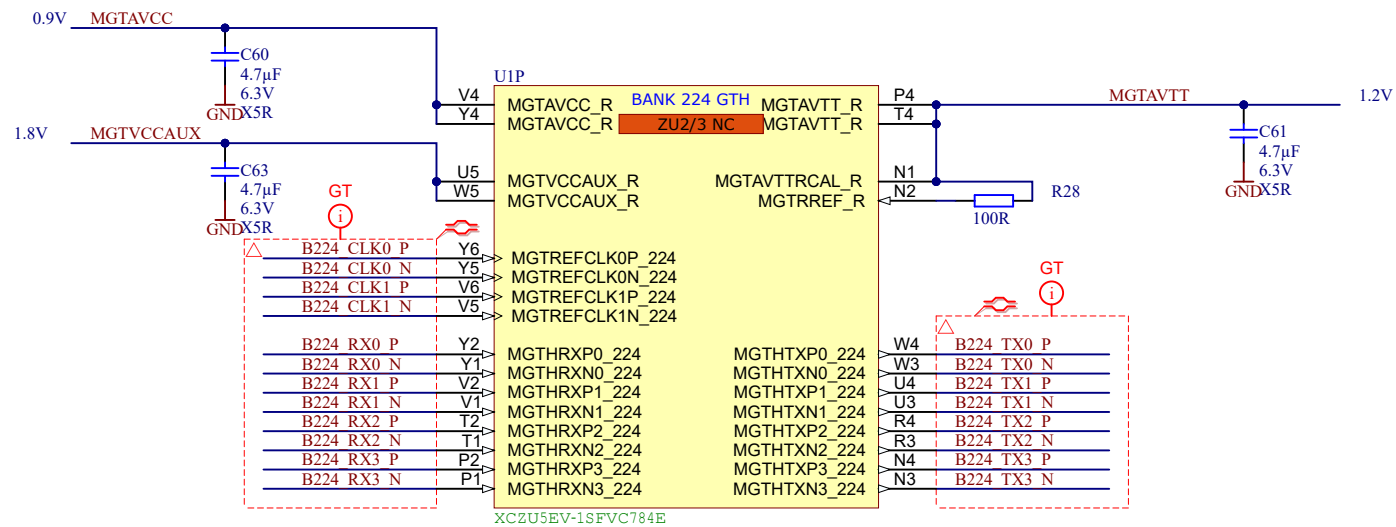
0.9V MGTAVCC

C60
4.7µF
6.3V
GND X5R

1.8V MGTVCCAUX

C63
4.7µF
6.3V
GND X5R

U1P

BANK 224 GTH
ZU2/3 NC

V4 MGTAVCC_R
Y4 MGTAVCC_R
U5 MGTVCCAUX_R
W5 MGTVCCAUX_R

MGTAVTT_R P4
MGTAVTT_R T4
MGTAVTTRCAL_R N1
MGTRREF_R N2

MGTAVTT 1.2V

C61
4.7µF
6.3V
GND X5R

R28
100R

GT

B224_CLK0_P Y6 MGTREFCLK0P_224
B224_CLK0_N Y5 MGTREFCLK0N_224
B224_CLK1_P V6 MGTREFCLK1P_224
B224_CLK1_N V5 MGTREFCLK1N_224

B224_RX0_P Y2 MGTHRXP0_224
B224_RX0_N Y1 MGTHRXN0_224
B224_RX1_P V2 MGTHRXP1_224
B224_RX1_N V1 MGTHRXN1_224
B224_RX2_P T2 MGTHRXP2_224
B224_RX2_N T1 MGTHRXN2_224
B224_RX3_P P2 MGTHRXP3_224
B224_RX3_N P1 MGTHRXN3_224

GT

MGTHTXP0_224 W4 B224_TX0_P
MGTHTXN0_224 W3 B224_TX0_N
MGTHTXP1_224 U4 B224_TX1_P
MGTHTXN1_224 U3 B224_TX1_N
MGTHTXP2_224 R4 B224_TX2_P
MGTHTXN2_224 R3 B224_TX2_N
MGTHTXP3_224 N4 B224_TX3_P
MGTHTXN3_224 N3 B224_TX3_N

XCZU5EV-1SFVC784E